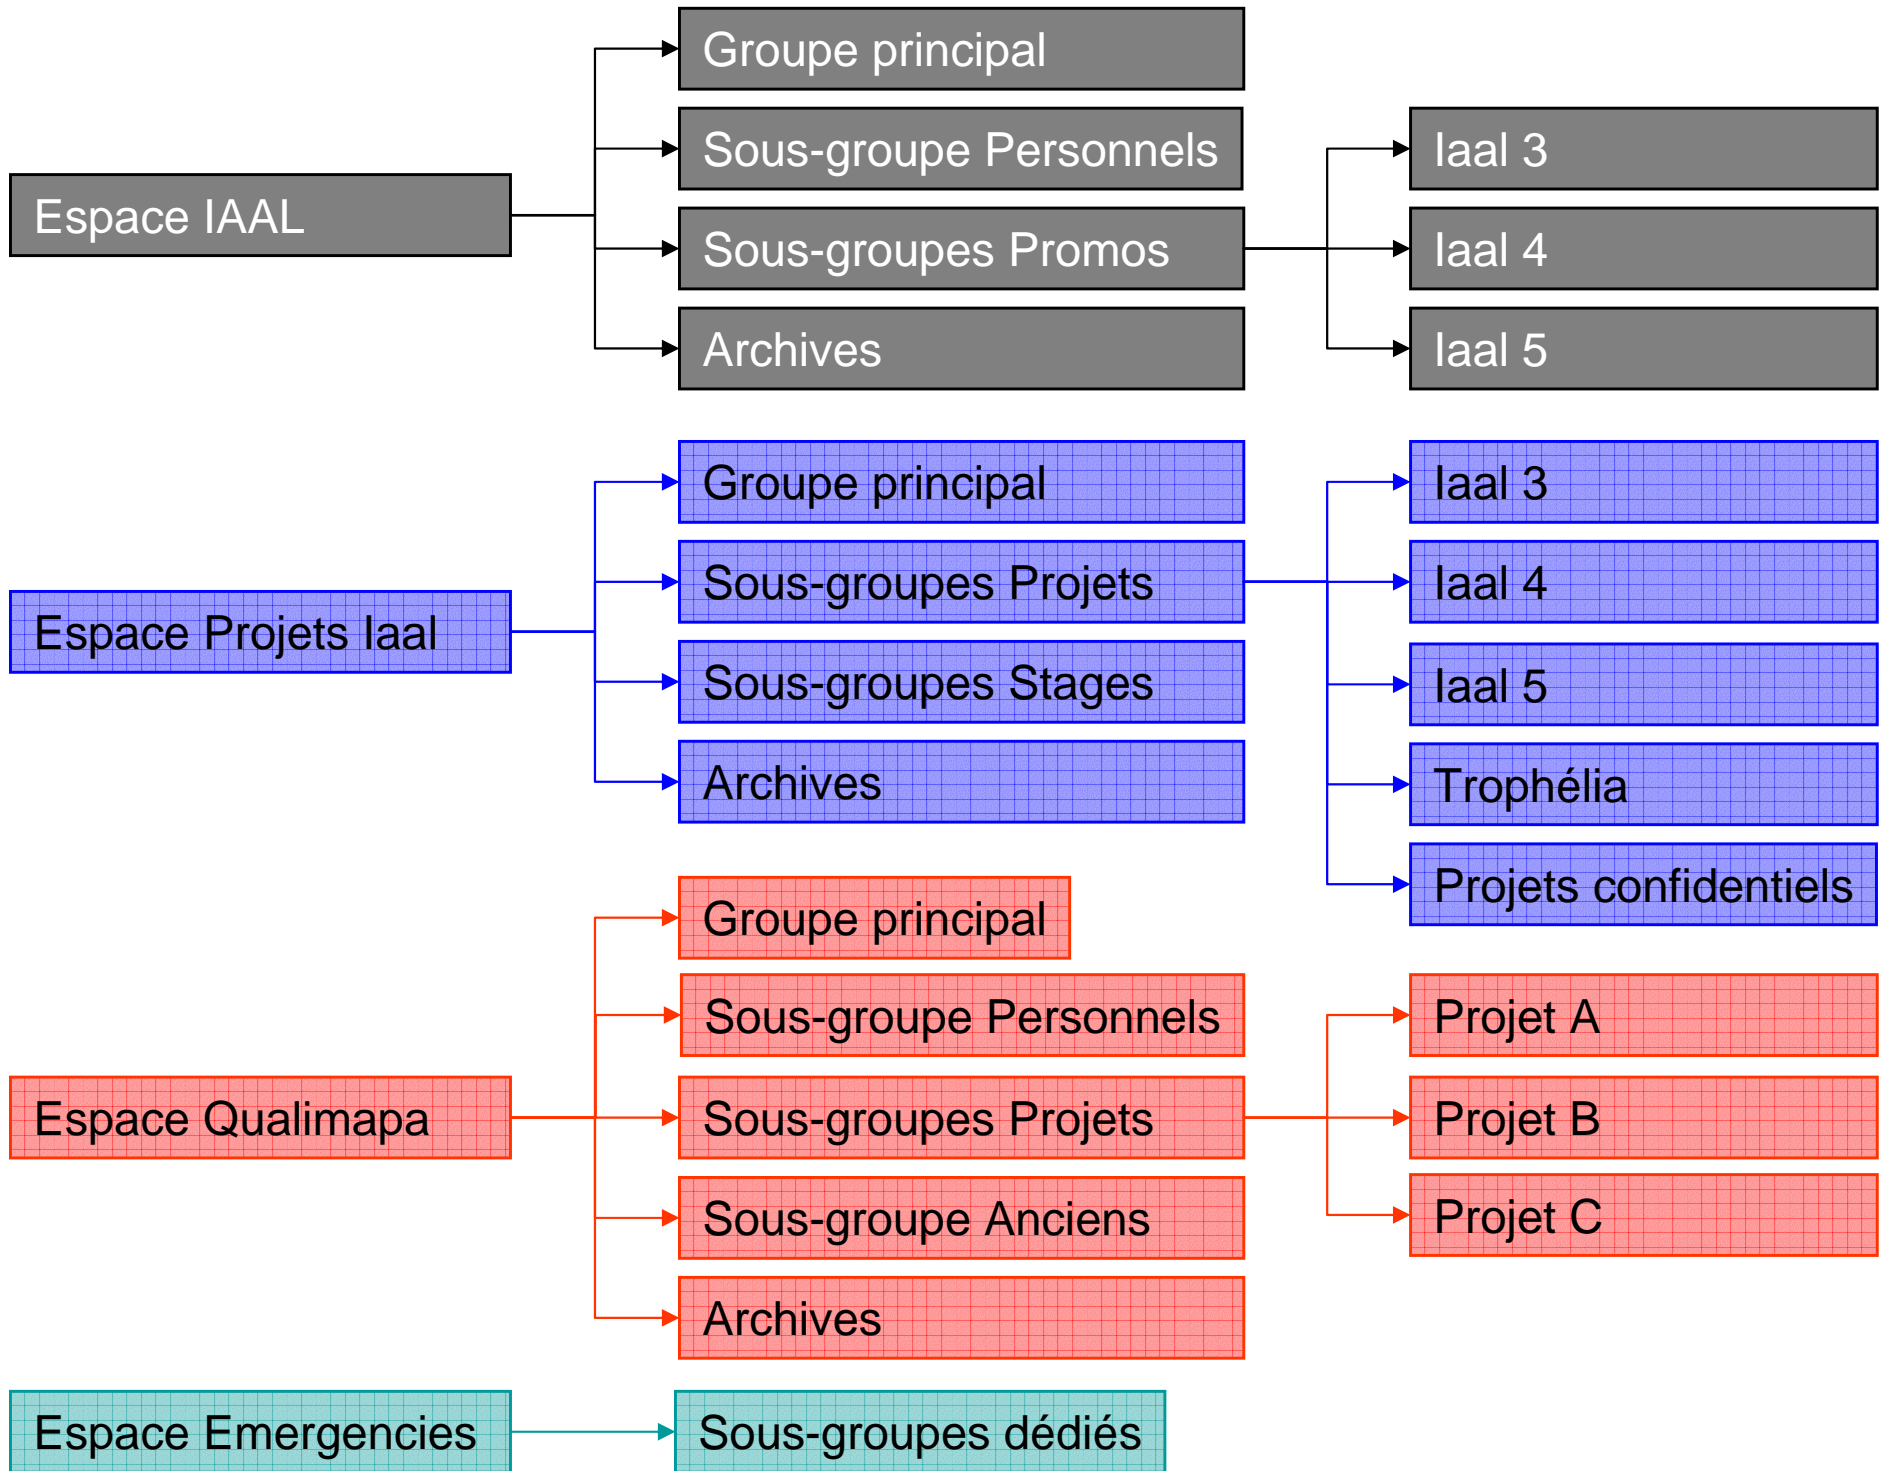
Espace IAAL

Groupe principal

Sous-groupe Personnels

Sous-groupes Promos

Archives

Iaal 3

Iaal 4

Iaal 5

Espace Projets Iaal

Groupe principal

Sous-groupes Projets

Sous-groupes Stages

Archives

Iaal 3

Iaal 4

Iaal 5

Trophélia

Projets confidentiels

Espace Qualimapa

Groupe principal

Sous-groupe Personnels

Sous-groupes Projets

Sous-groupe Anciens

Archives

Projet A

Projet B

Projet C

Espace Emergencies

Sous-groupes dédiés